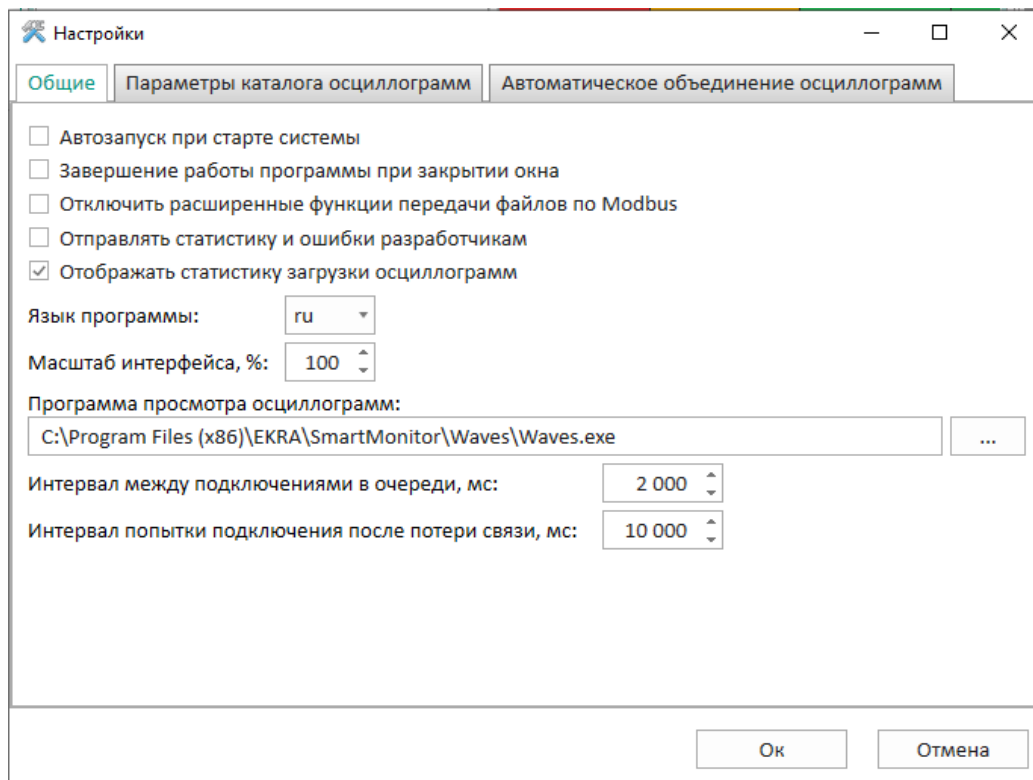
Настройки

Общие | Параметры каталога осциллограмм | Автоматическое объединение осциллограмм

Автозапуск при старте системы
Завершение работы программы при закрытии окна
Отключить расширенные функции передачи файлов по Modbus
Отправлять статистику и ошибки разработчикам
Отображать статистику загрузки осциллограмм

Язык программы: ru

Масштаб интерфейса, %: 100

Программа просмотра осциллограмм:
C:\Program Files (x86)\EKRA\SmartMonitor\Waves\Waves.exe ...

Интервал между подключениями в очереди, мс: 2 000

Интервал попытки подключения после потери связи, мс: 10 000

Ок Отмена